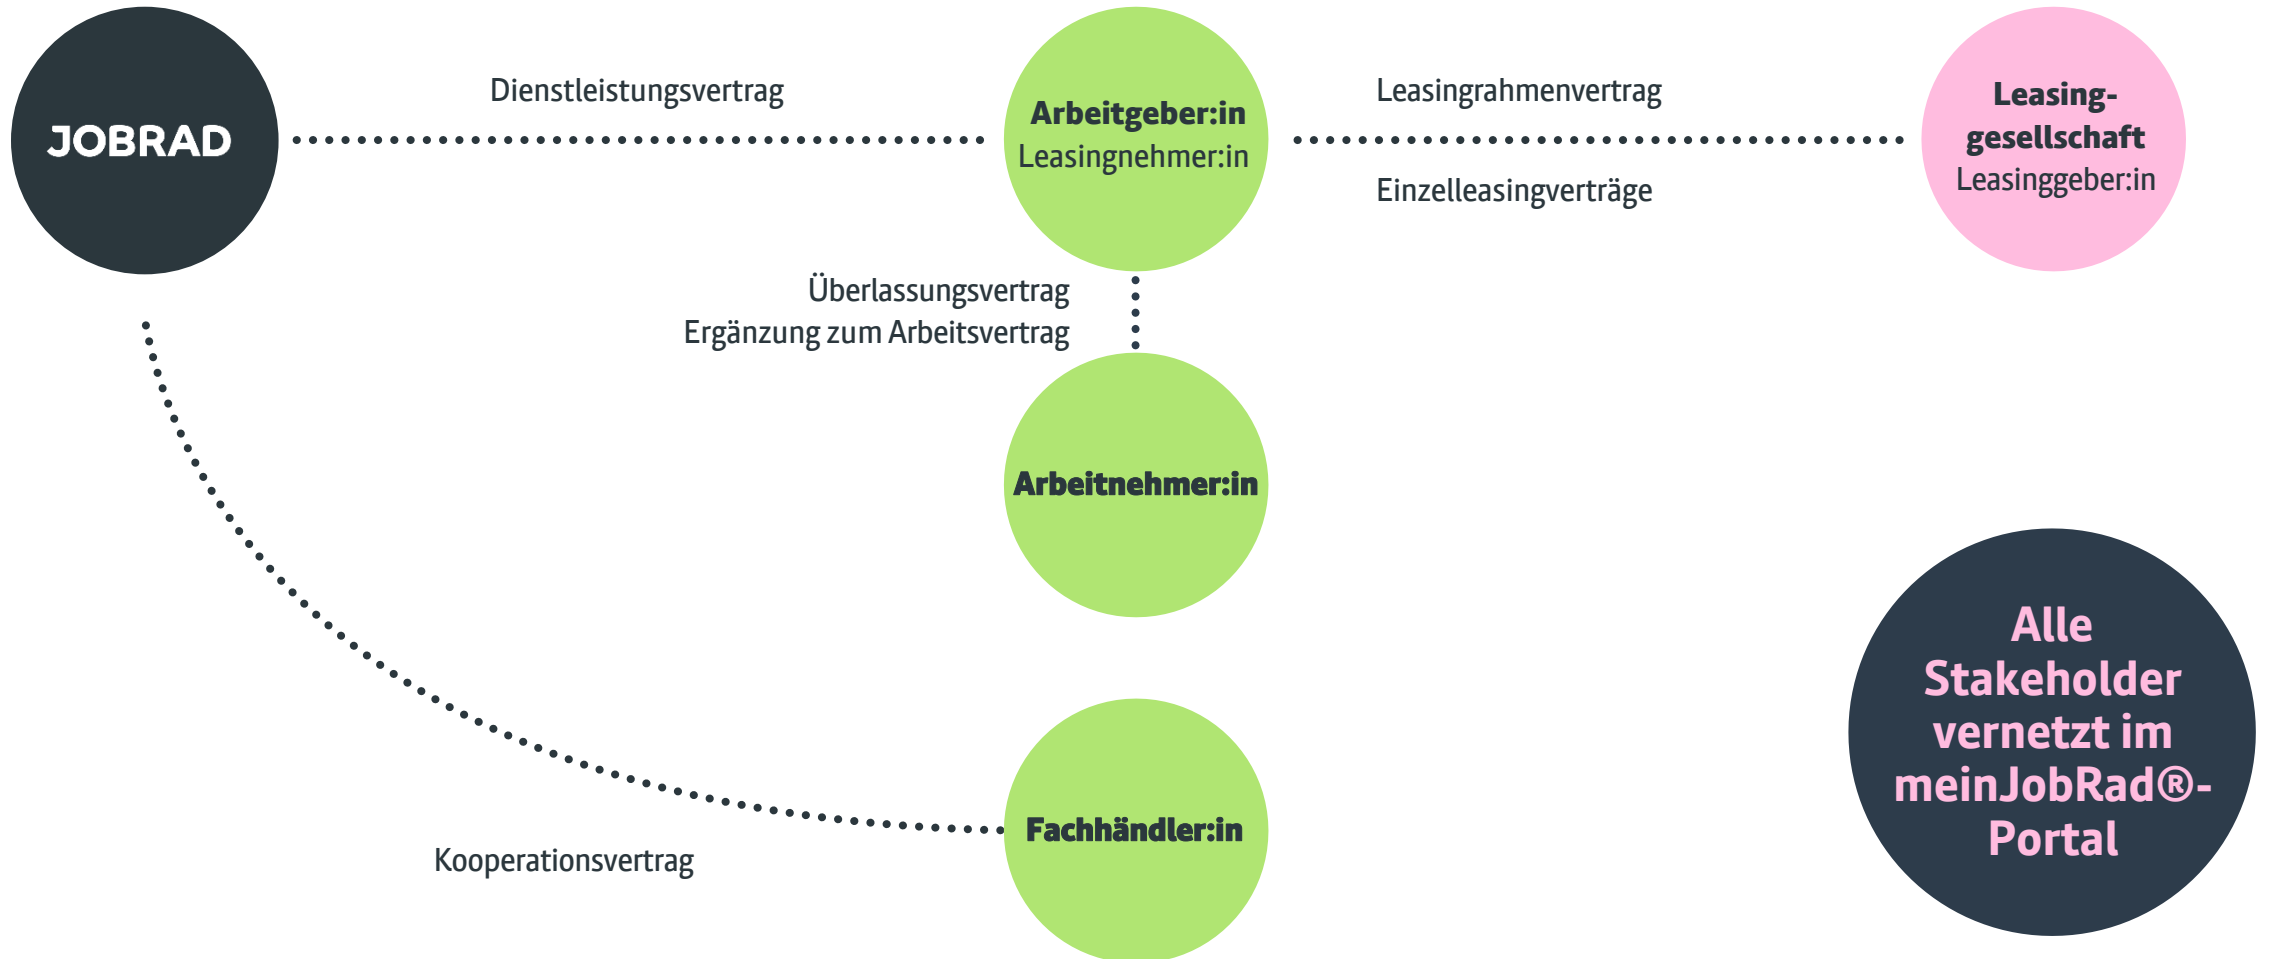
JOBRAD

Dienstleistungsvertrag

Arbeitgeber:in
Leasingnehmer:in

Leasingrahmenvertrag

Einzelleasingverträge

Leasinggesellschaft
Leasinggeber:in

Überlassungsvertrag
Ergänzung zum Arbeitsvertrag

Arbeitnehmer:in

Fachhändler:in

Kooperationsvertrag

Alle Stakeholder vernetzt im meinJobRad®-Portal